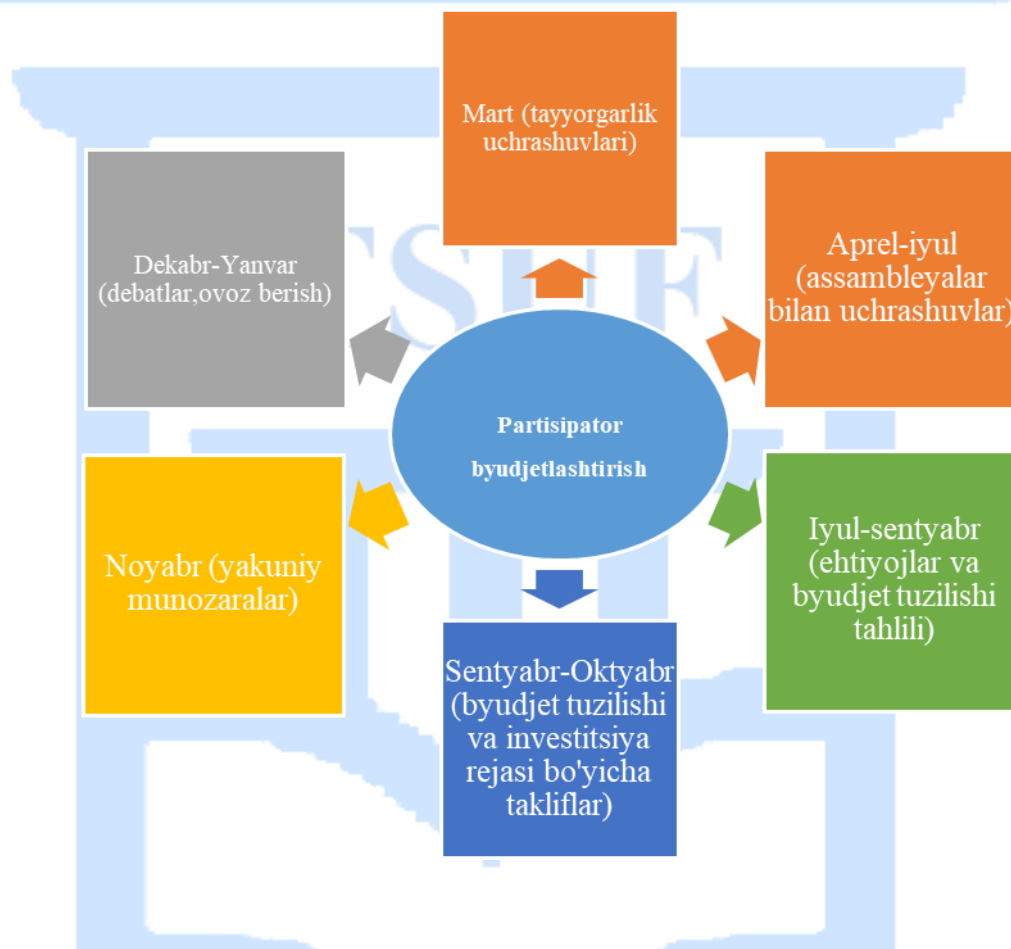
Mart (tayyorgarlik uchrashuvlari)

Aprel-iyul (assambleyalar bilan uchrashuvlar)

Dekabr-Yanvar (debatlar,ovoz berish)

Partisipator byudjetlashtirish

Noyabr (yakuniy munozaralar)

Iyul-sentyabr (ehtiyojlar va byudjet tuzilishi tahlili)

Sentyabr-Oktyabr (byudjet tuzilishi va investitsiya rejasi bo'yicha takliflar)